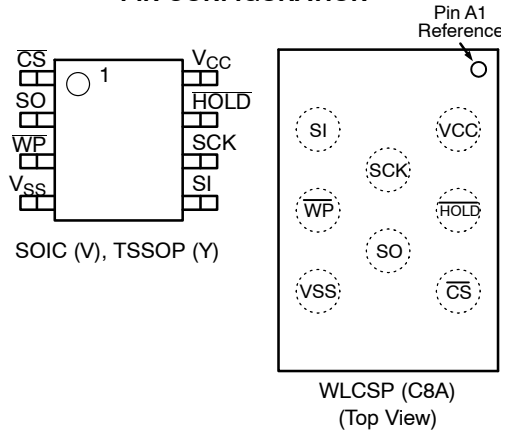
Pin A1 Reference

$\overline{CS}$
SO
$\overline{WP}$
$V_{SS}$
1
$V_{CC}$
$\overline{HOLD}$
SCK
SI

SOIC (V), TSSOP (Y)

SI
VCC
SCK
$\overline{WP}$
$\overline{HOLD}$
SO
VSS
$\overline{CS}$

WLCSP (C8A)
(Top View)